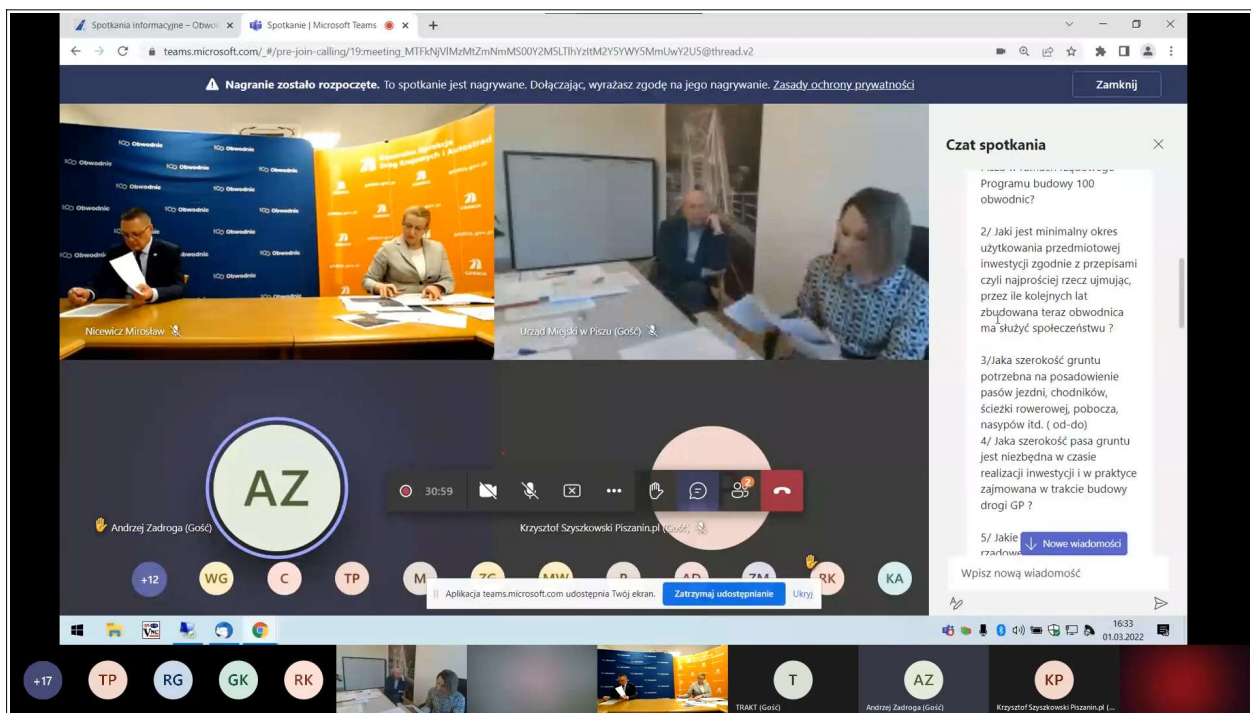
Spotkania informacyjne – Obwod ×
Spotkanie | Microsoft Teams ×
+
teams.microsoft.com/_#/pre-join-calling/19:meeting_MTFkNjVlMzMtZmNmMS00Y2M5LTlhYzItM2Y5YWY5MmUwY2U5@thread.v2

Nagranie zostało rozpoczęte. To spotkanie jest nagrywane. Dołączając, wyrażasz zgodę na jego nagrywanie. Zasady ochrony prywatności
Zamknij

Nicewicz Mirosław
Urząd Miejski w Piszu (Gość)
AZ
Andrzej Zadroga (Gość)
Krzysztof Szyszkowski Piszanin.pl (Gość)
30:59
+12 WG C TP M ZG MW P AD ZM RK KA
Aplikacja teams.microsoft.com udostępnia Twój ekran. Zatrzymaj udostępnianie Ukryj

Czat spotkania
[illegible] Programu budowy 100 obwodnic?

2/ Jaki jest minimalny okres użytkowania przedmiotowej inwestycji zgodnie z przepisami czyli najprościej rzecz ujmując, przez ile kolejnych lat zbudowana teraz obwodnica ma służyć społeczeństwu ?

3/Jaka szerokość gruntu potrzebna na posadowienie pasów jezdni, chodników, ścieżki rowerowej, pobocza, nasypów itd. ( od-do)
4/ Jaka szerokość pasa gruntu jest niezbędna w czasie realizacji inwestycji i w praktyce zajmowana w trakcie budowy drogi GP ?

5/ Jakie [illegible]
Nowe wiadomości
Wpisz nową wiadomość

16:33
01.03.2022

+17 TP RG GK RK T AZ KP
TRAKT (Gość)
Andrzej Zadroga (Gość)
Krzysztof Szyszkowski Piszanin.pl (...